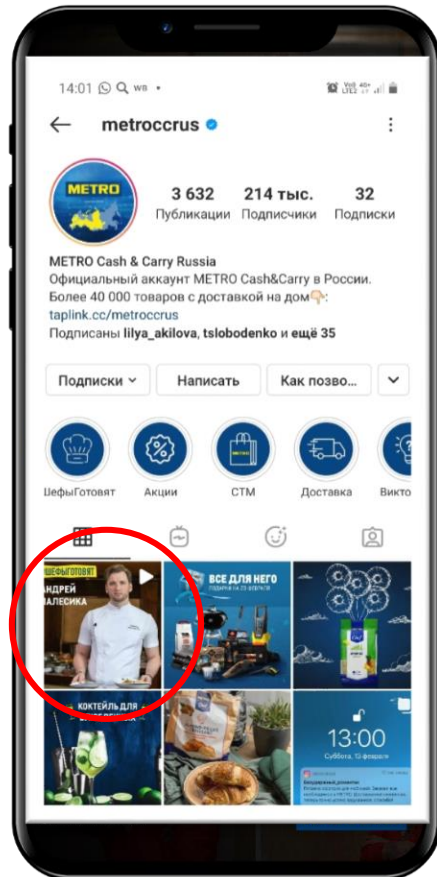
14:01 wb •

metroccrus

METRO

3 632
Публикации

214 тыс.
Подписчики

32
Подписки

METRO Cash & Carry Russia
Официальный аккаунт METRO Cash&Carry в России.
Более 40 000 товаров с доставкой на дом👇:
taplink.cc/metroccrus
Подписаны lilya_akilova, tslobodenko и ещё 35

Подписки
Написать
Как позво...

ШефыГотовят
Акции
СТМ
Доставка
Викто

ШЕФЫГОТОВЯТ
АНДРЕЙ
АЛЕСИКА

ВСЕ ДЛЯ НЕГО

КОКТЕЙЛЬ ДЛЯ

13:00
Суббота, 13 февраля